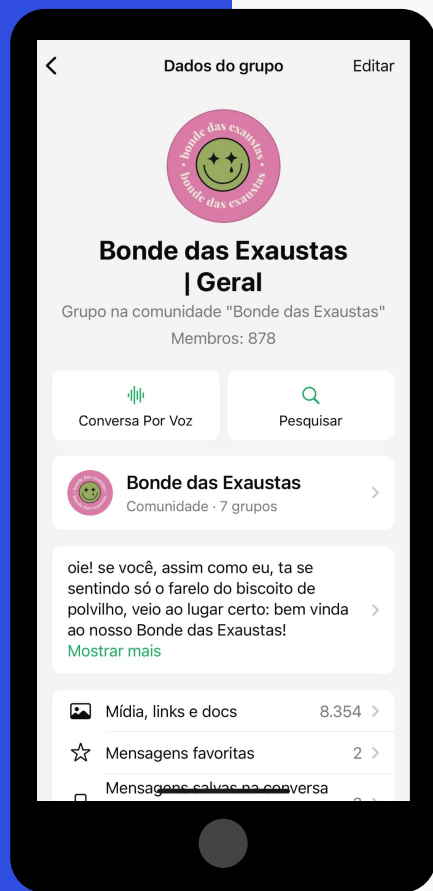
Dados do grupo

Editar

bonde das exaustas
bonde das exaustas

Bonde das Exaustas | Geral

Grupo na comunidade "Bonde das Exaustas"

Membros: 878

Conversa Por Voz

Pesquisar

Bonde das Exaustas

Comunidade · 7 grupos

oie! se você, assim como eu, ta se sentindo só o farelo do biscoito de polvilho, veio ao lugar certo: bem vinda ao nosso Bonde das Exaustas!

Mostrar mais

Mídia, links e docs 8.354

Mensagens favoritas 2

Mensagens salvas na conversa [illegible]